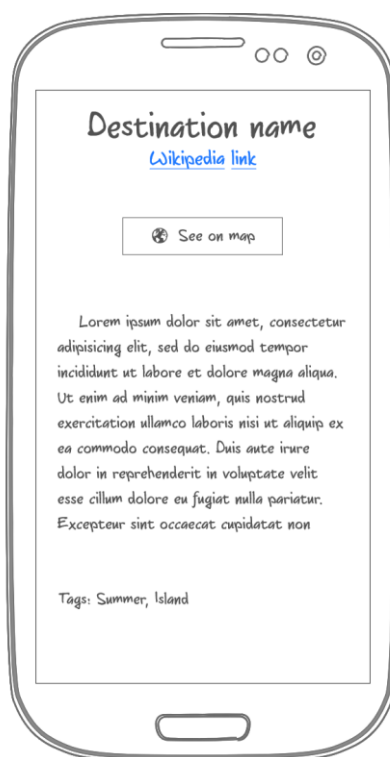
Destination name
Wikipedia link

See on map

Lorem ipsum dolor sit amet, consectetur adipisicing elit, sed do eiusmod tempor incididunt ut labore et dolore magna aliqua. Ut enim ad minim veniam, quis nostrud exercitation ullamco laboris nisi ut aliquip ex ea commodo consequat. Duis aute irure dolor in reprehenderit in voluptate velit esse cillum dolore eu fugiat nulla pariatur. Excepteur sint occaecat cupidatat non

Tags: Summer, Island